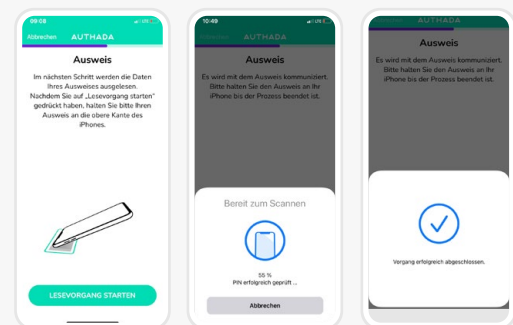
09:08

Abbrechen AUTHADA

Ausweis

Im nächsten Schritt werden die Daten Ihres Ausweises ausgelesen. Nachdem Sie auf „Lesevorgang starten" gedrückt haben, halten Sie bitte Ihren Ausweis an die obere Kante des iPhones.

LESEVORGANG STARTEN

10:49

Abbrechen AUTHADA

Ausweis

Es wird mit dem Ausweis kommuniziert. Bitte halten Sie den Ausweis an Ihr iPhone bis der Prozess beendet ist.

Bereit zum Scannen

55 %
PIN erfolgreich geprüft ...

Abbrechen

AUTHADA

Ausweis

Es wird mit dem Ausweis kommuniziert. Bitte halten Sie den Ausweis an Ihr iPhone bis der Prozess beendet ist.

Vorgang erfolgreich abgeschlossen.